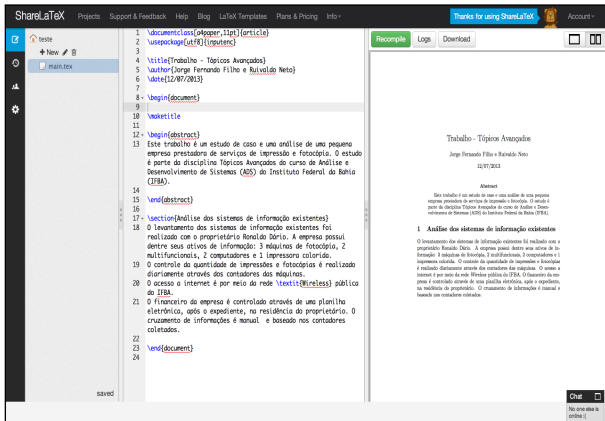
ShareLaTeX Projects Support & Feedback Help Blog LaTeX Templates Plans & Pricing Info

Thanks for using ShareLaTeX Account

teste
+ New
main.tex

saved

1 \documentclass[a4paper,11pt]{article}
2 \usepackage[utf8]{inputenc}
3
4 \title{Trabalho - Tópicos Avançados}
5 \author{Jorge Fernando Filho e Ruivaldo Neto}
6 \date{12/07/2013}
7
8 \begin{document}
9
10 \maketitle
11
12 \begin{abstract}
13 Este trabalho é um estudo de caso e uma análise de uma pequeno empresa prestadora de serviços de impressão e fotocópia. O estudo é parte da disciplina Tópicos Avançados do curso de Análise e Desenvolvimento de Sistemas (ADS) do Instituto Federal da Bahia (IFBA).
14
15 \end{abstract}
16
17 \section{Análise dos sistemas de informação existentes}
18 O levantamento dos sistemas de informação existentes foi realizado com o proprietário Ronaldo Dário. A empresa possui dentre seus ativos de informação: 3 máquinas de fotocópia, 2 multifuncionais, 2 computadores e 1 impressora colorida.
19 O controle da quantidade de impressões e fotocópias é realizado diariamente através dos contadores das máquinas.
20 O acesso a internet é por meio da rede \textit{Wireless} pública do IFBA.
21 O financeiro da empresa é controlado através de uma planilha eletrônica, após o expediente, na residência do proprietário. O cruzamento de informações é manual e baseado nos contadores coletados.
22
23 \end{document}
24

Recompile Logs Download

Trabalho - Tópicos Avançados

Jorge Fernando Filho e Ruivaldo Neto

12/07/2013

Abstract

Este trabalho é um estudo de caso e uma análise de uma pequeno empresa prestadora de serviços de impressão e fotocópia. O estudo é parte da disciplina Tópicos Avançados do curso de Análise e Desenvolvimento de Sistemas (ADS) do Instituto Federal da Bahia (IFBA).

1 Análise dos sistemas de informação existentes

O levantamento dos sistemas de informação existentes foi realizado com o proprietário Ronaldo Dário. A empresa possui dentre seus ativos de informação: 3 máquinas de fotocópia, 2 multifuncionais, 2 computadores e 1 impressora colorida. O controle da quantidade de impressões e fotocópias é realizado diariamente através dos contadores das máquinas. O acesso a internet é por meio da rede Wireless pública do IFBA. O financeiro da empresa é controlado através de uma planilha eletrônica, após o expediente, na residência do proprietário. O cruzamento de informações é manual e baseado nos contadores coletados.

Chat
No one else is online :(